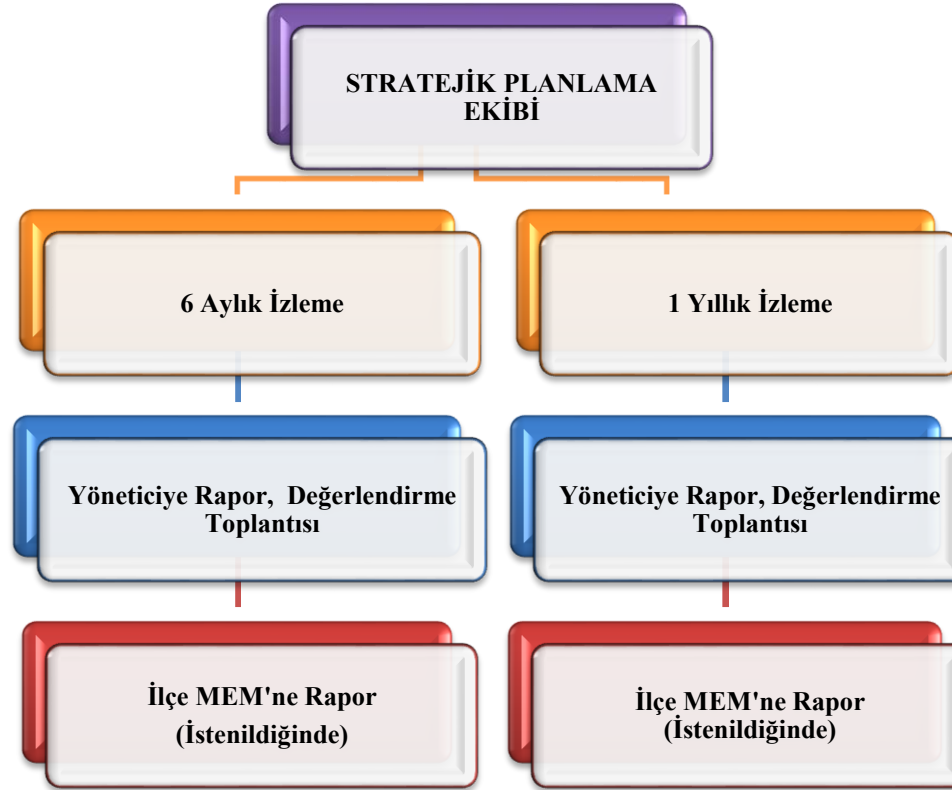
STRATEJİK PLANLAMA EKİBİ

6 Aylık İzleme

Yöneticiye Rapor, Değerlendirme Toplantısı

İlçe MEM'ne Rapor (İstenildiğinde)

1 Yıllık İzleme

Yöneticiye Rapor, Değerlendirme Toplantısı

İlçe MEM'ne Rapor (İstenildiğinde)